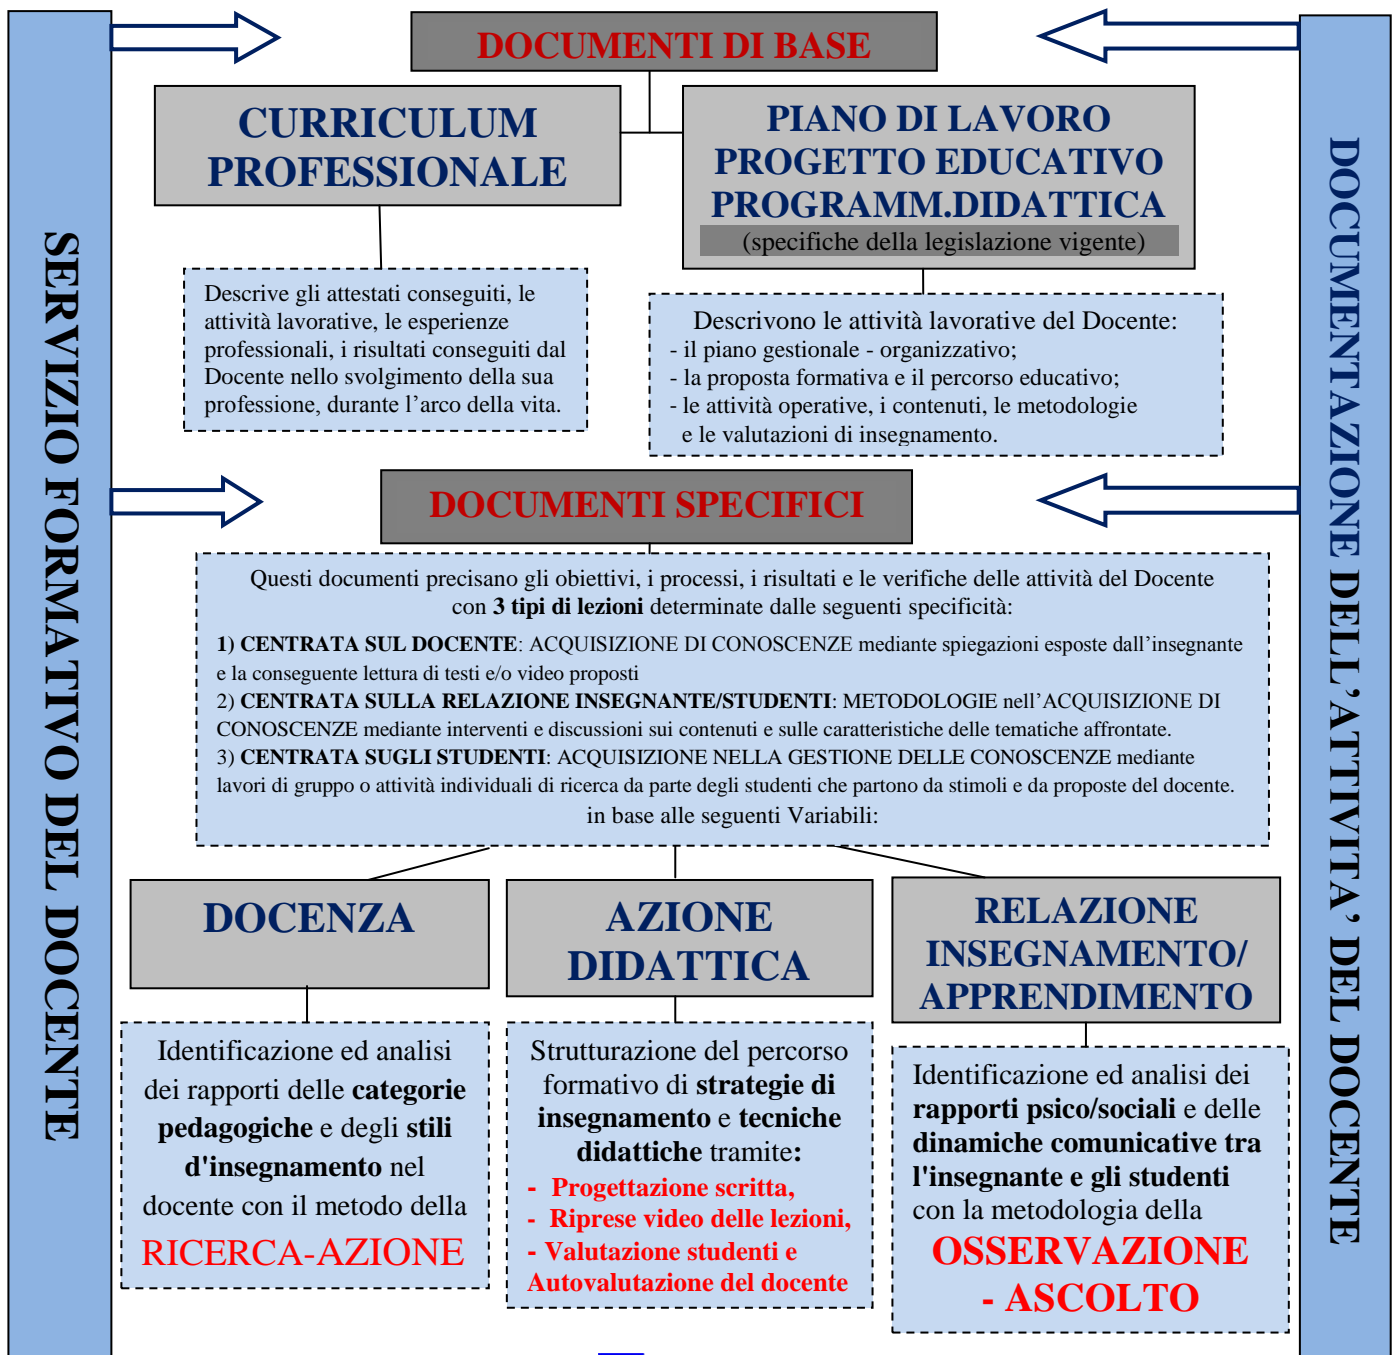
SERVIZIO FORMATIVO DEL DOCENTE

DOCUMENTI DI BASE

CURRICULUM PROFESSIONALE

PIANO DI LAVORO
PROGETTO EDUCATIVO
PROGRAMM.DIDATTICA
(specifiche della legislazione vigente)

Descrive gli attestati conseguiti, le attività lavorative, le esperienze professionali, i risultati conseguiti dal Docente nello svolgimento della sua professione, durante l'arco della vita.

Descrivono le attività lavorative del Docente:
- il piano gestionale - organizzativo;
- la proposta formativa e il percorso educativo;
- le attività operative, i contenuti, le metodologie e le valutazioni di insegnamento.

DOCUMENTI SPECIFICI

Questi documenti precisano gli obiettivi, i processi, i risultati e le verifiche delle attività del Docente con **3 tipi di lezioni** determinate dalle seguenti specificità:
1) **CENTRATA SUL DOCENTE**: ACQUISIZIONE DI CONOSCENZE mediante spiegazioni esposte dall'insegnante e la conseguente lettura di testi e/o video proposti
2) **CENTRATA SULLA RELAZIONE INSEGNANTE/STUDENTI**: METODOLOGIE nell'ACQUISIZIONE DI CONOSCENZE mediante interventi e discussioni sui contenuti e sulle caratteristiche delle tematiche affrontate.
3) **CENTRATA SUGLI STUDENTI**: ACQUISIZIONE NELLA GESTIONE DELLE CONOSCENZE mediante lavori di gruppo o attività individuali di ricerca da parte degli studenti che partono da stimoli e da proposte del docente.
in base alle seguenti Variabili:

DOCENZA

AZIONE DIDATTICA

RELAZIONE INSEGNAMENTO/ APPRENDIMENTO

Identificazione ed analisi dei rapporti delle **categorie pedagogiche** e degli **stili d'insegnamento** nel docente con il metodo della RICERCA-AZIONE

Strutturazione del percorso formativo di **strategie di insegnamento** e **tecniche didattiche** tramite:
- Progettazione scritta,
- Riprese video delle lezioni,
- Valutazione studenti e Autovalutazione del docente

Identificazione ed analisi dei **rapporti psico/sociali** e delle **dinamiche comunicative tra l'insegnante e gli studenti** con la metodologia della OSSERVAZIONE - ASCOLTO

DOCUMENTAZIONE DELL'ATTIVITA' DEL DOCENTE